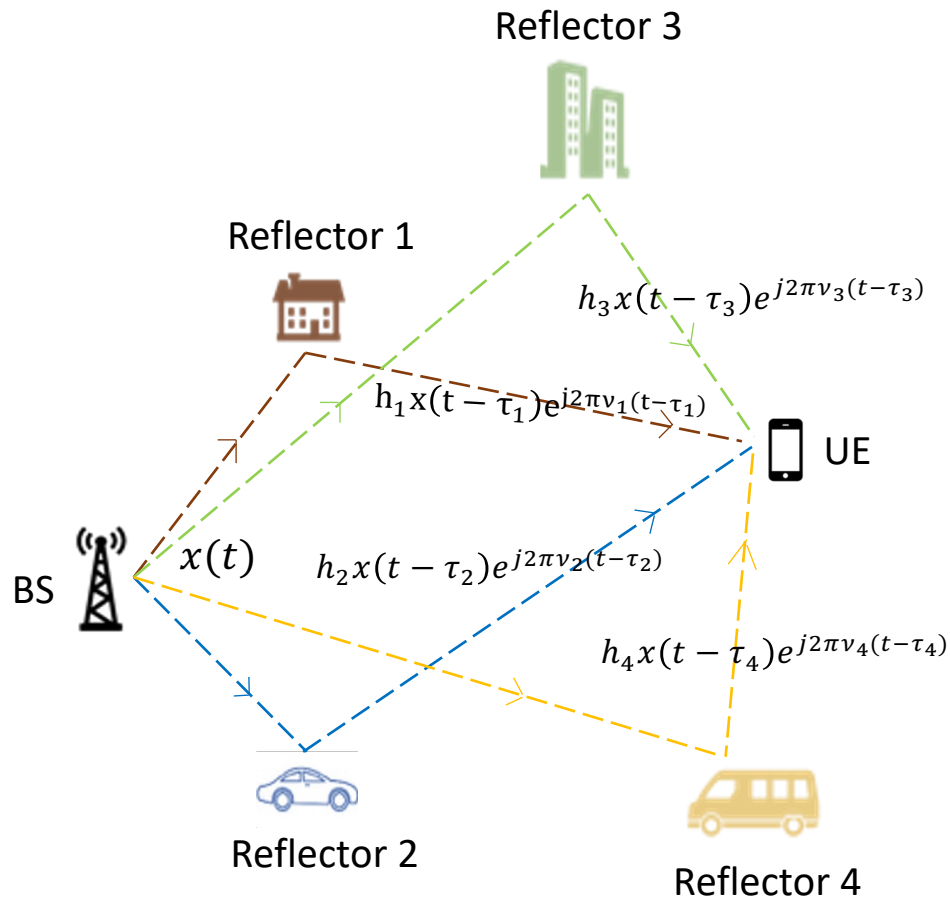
Reflector 3

Reflector 1

$h_3 x(t-\tau_3) e^{j2\pi\nu_3(t-\tau_3)}$

$h_1 x(t-\tau_1) e^{j2\pi\nu_1(t-\tau_1)}$

UE

BS

$x(t)$

$h_2 x(t-\tau_2) e^{j2\pi\nu_2(t-\tau_2)}$

$h_4 x(t-\tau_4) e^{j2\pi\nu_4(t-\tau_4)}$

Reflector 2

Reflector 4